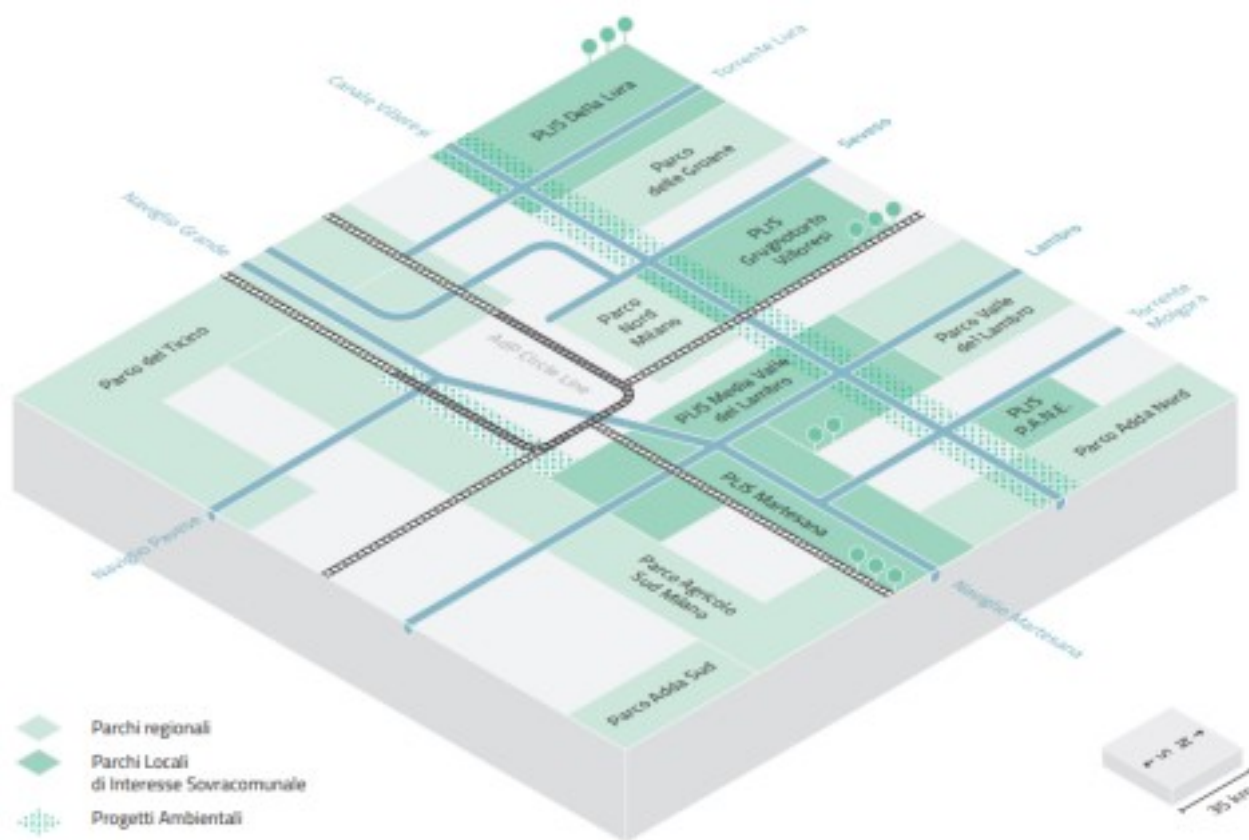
Torrente Lura

Canale Villoresi

PLIS Della Lura

Parco delle Groane

Seveso

Naviglio Grande

PLIS Grugnotorto Villoresi

Lambro

Parco Nord Milano

Parco Valle del Lambro

Torrente Molgora

Parco del Ticino

AdP Circle Line

PLIS Media Valle del Lambro

PLIS P.A.N.E.

Parco Adda Nord

PLIS Martesana

Naviglio Pavese

Parco Agricolo Sud Milano

Naviglio Martesana

Parco Adda Sud

Parchi regionali

Parchi Locali di Interesse Sovracomunale

Progetti Ambientali

35 km